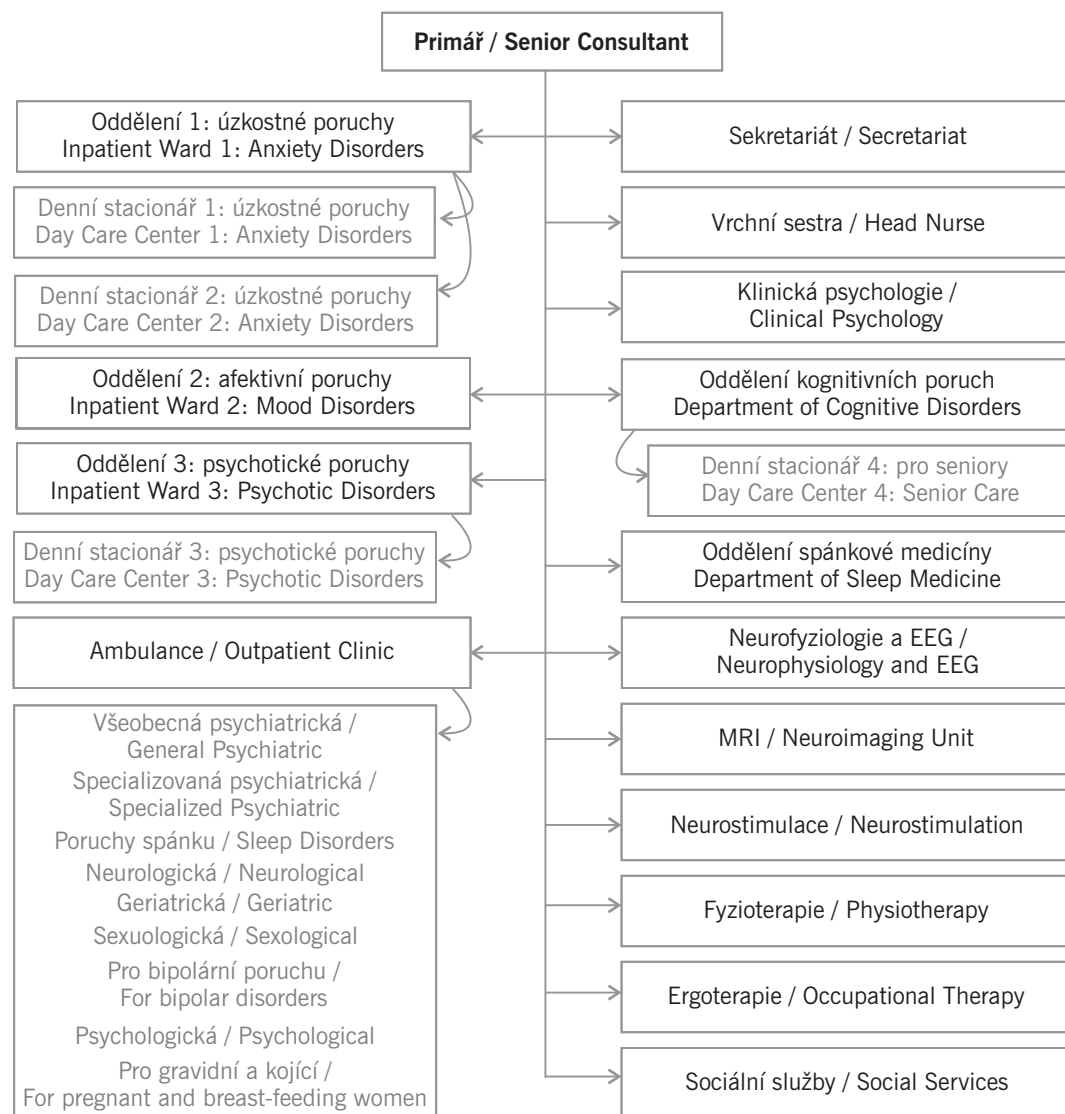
Primář / Senior Consultant

Oddělení 1: úzkostné poruchy
Inpatient Ward 1: Anxiety Disorders

Denní stacionář 1: úzkostné poruchy
Day Care Center 1: Anxiety Disorders

Denní stacionář 2: úzkostné poruchy
Day Care Center 2: Anxiety Disorders

Oddělení 2: afektivní poruchy
Inpatient Ward 2: Mood Disorders

Oddělení 3: psychotické poruchy
Inpatient Ward 3: Psychotic Disorders

Denní stacionář 3: psychotické poruchy
Day Care Center 3: Psychotic Disorders

Ambulance / Outpatient Clinic

Všeobecná psychiatrická /
General Psychiatric
Specializovaná psychiatrická /
Specialized Psychiatric
Poruchy spánku / Sleep Disorders
Neurologická / Neurological
Geriatrická / Geriatric
Sexuologická / Sexological
Pro bipolární poruchu /
For bipolar disorders
Psychologická / Psychological
Pro gravidní a kojící /
For pregnant and breast-feeding women

Sekretariát / Secretariat

Vrchní sestra / Head Nurse

Klinická psychologie /
Clinical Psychology

Oddělení kognitivních poruch
Department of Cognitive Disorders

Denní stacionář 4: pro seniory
Day Care Center 4: Senior Care

Oddělení spánkové medicíny
Department of Sleep Medicine

Neurofyziologie a EEG /
Neurophysiology and EEG

MRI / Neuroimaging Unit

Neurostimulace / Neurostimulation

Fyzioterapie / Physiotherapy

Ergoterapie / Occupational Therapy

Sociální služby / Social Services